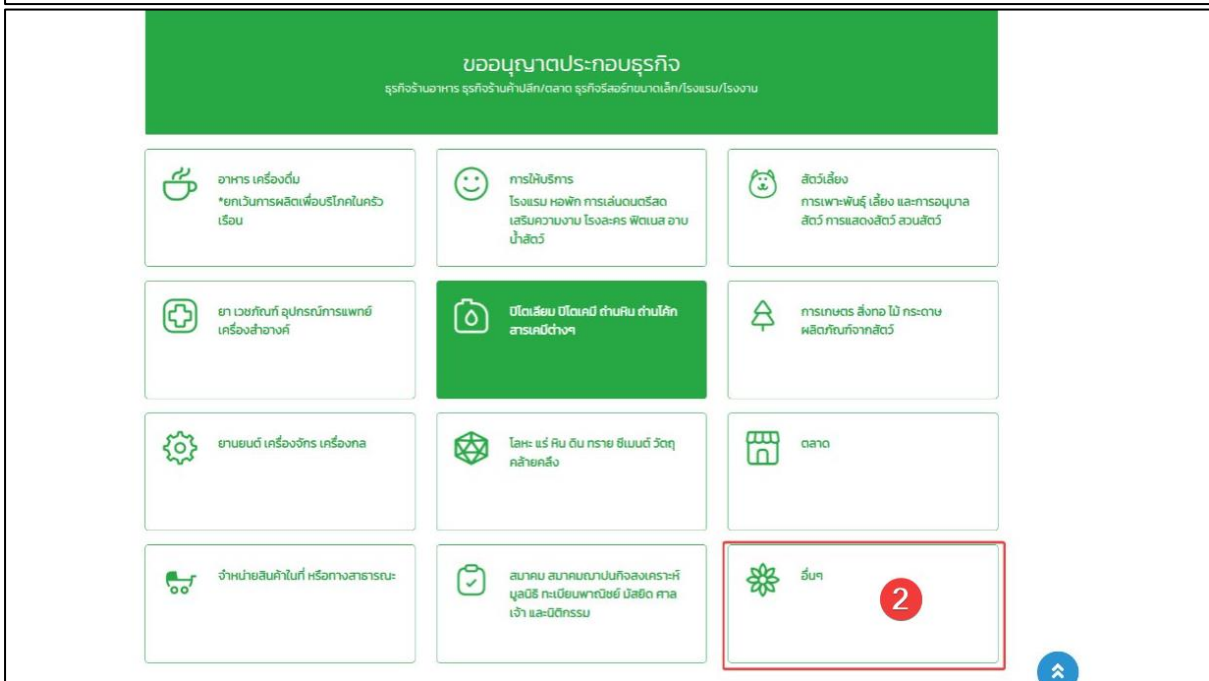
ขออนุญาตประกอบธุรกิจ
ธุรกิจร้านอาหาร ธุรกิจร้านค้าปลีก/ตลาด ธุรกิจรีสอร์ทขนาดเล็ก/โรงแรม/โรงงาน

อาหาร เครื่องดื่ม
*ยกเว้นการผลิตเพื่อบริโภคในครัวเรือน

การให้บริการ
โรงแรม หอพัก การเล่นดนตรีสด เสริมความงาม โรงละคร ฟิตเนส อาบน้ำสัตว์

สัตว์เลี้ยง
การเพาะพันธุ์ เลี้ยง และการอนุบาลสัตว์ การแสดงสัตว์ สวนสัตว์

ยา เวชภัณฑ์ อุปกรณ์การแพทย์ เครื่องสำอางค์

ปิโตเลียม ปิโตเคมี ถ่านหิน ถ่านโค้ก สารเคมีต่างๆ

การเกษตร สิ่งทอ ไม้ กระดาษ ผลิตภัณฑ์จากสัตว์

ยานยนต์ เครื่องจักร เครื่องกล

โลหะ แร่ หิน ดิน ทราย ซีเมนต์ วัตถุคล้ายคลึง

ตลาด

จำหน่ายสินค้าในที่ หรือทางสาธารณะ

สมาคม สมาคมฌาปนกิจสงเคราะห์ มูลนิธิ ทะเบียนพาณิชย์ มัสยิด ศาลเจ้า และนิติกรรม

อื่นๆ

2